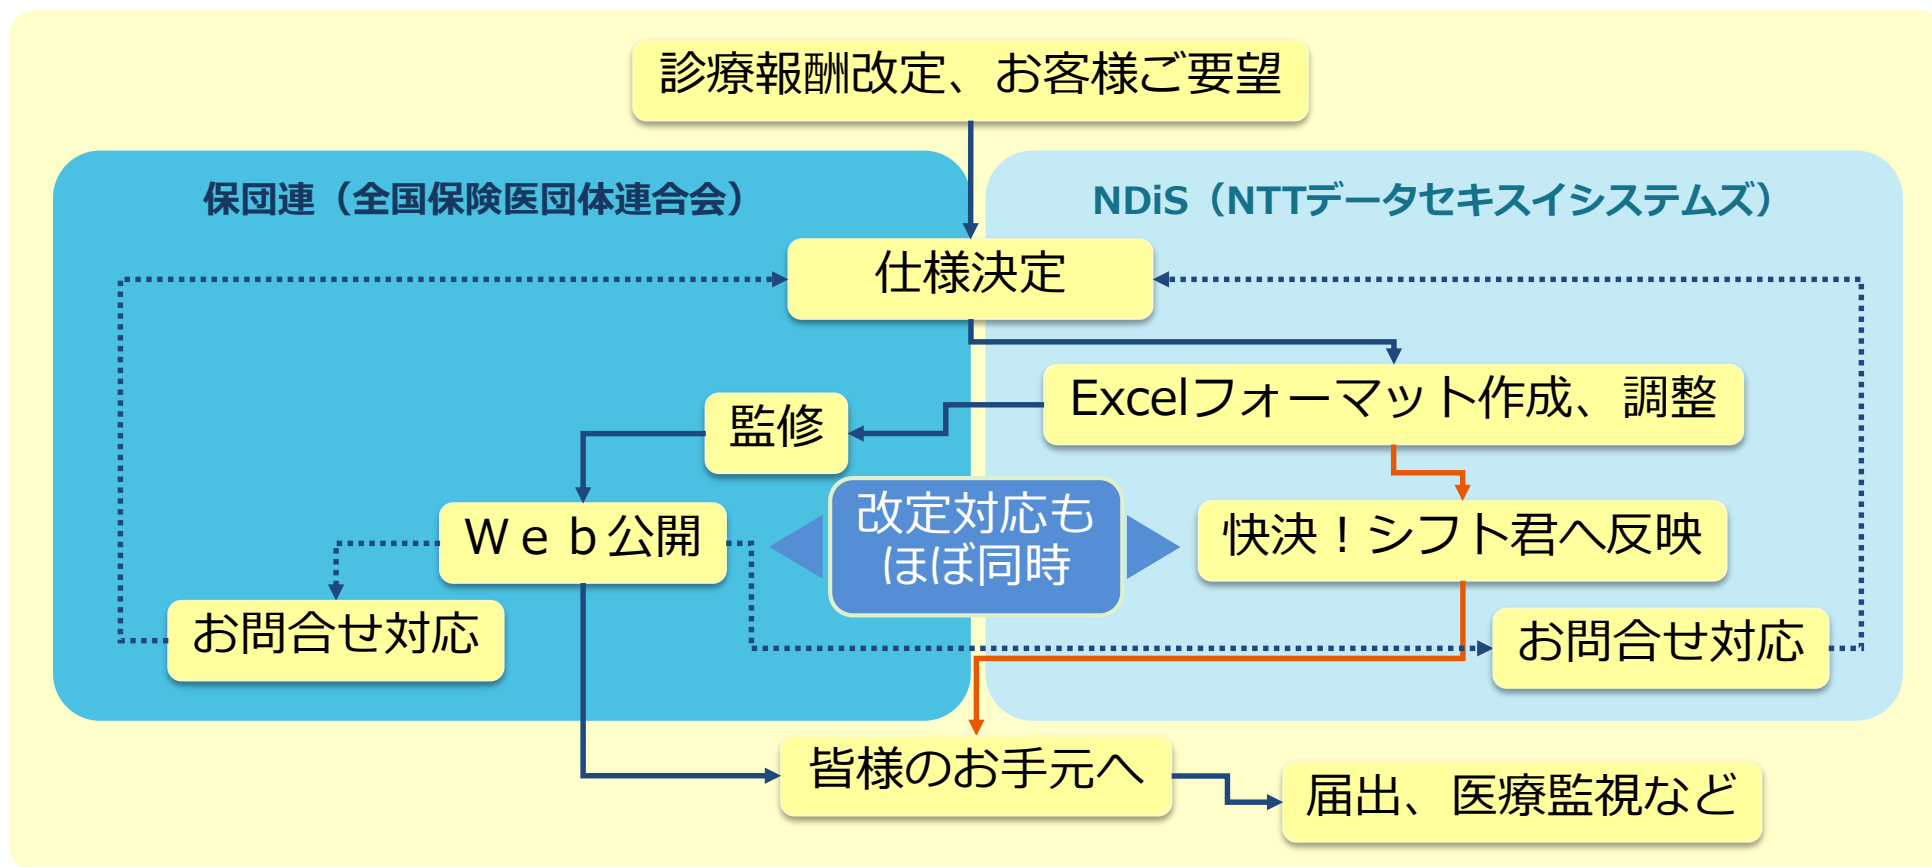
診療報酬改定、お客様ご要望

保団連（全国保険医団体連合会）

NDiS（NTTデータセキスイシステムズ）

仕様決定

Excelフォーマット作成、調整

監修

Ｗｅｂ公開

改定対応もほぼ同時

快決！シフト君へ反映

お問合せ対応

お問合せ対応

皆様のお手元へ

届出、医療監視など